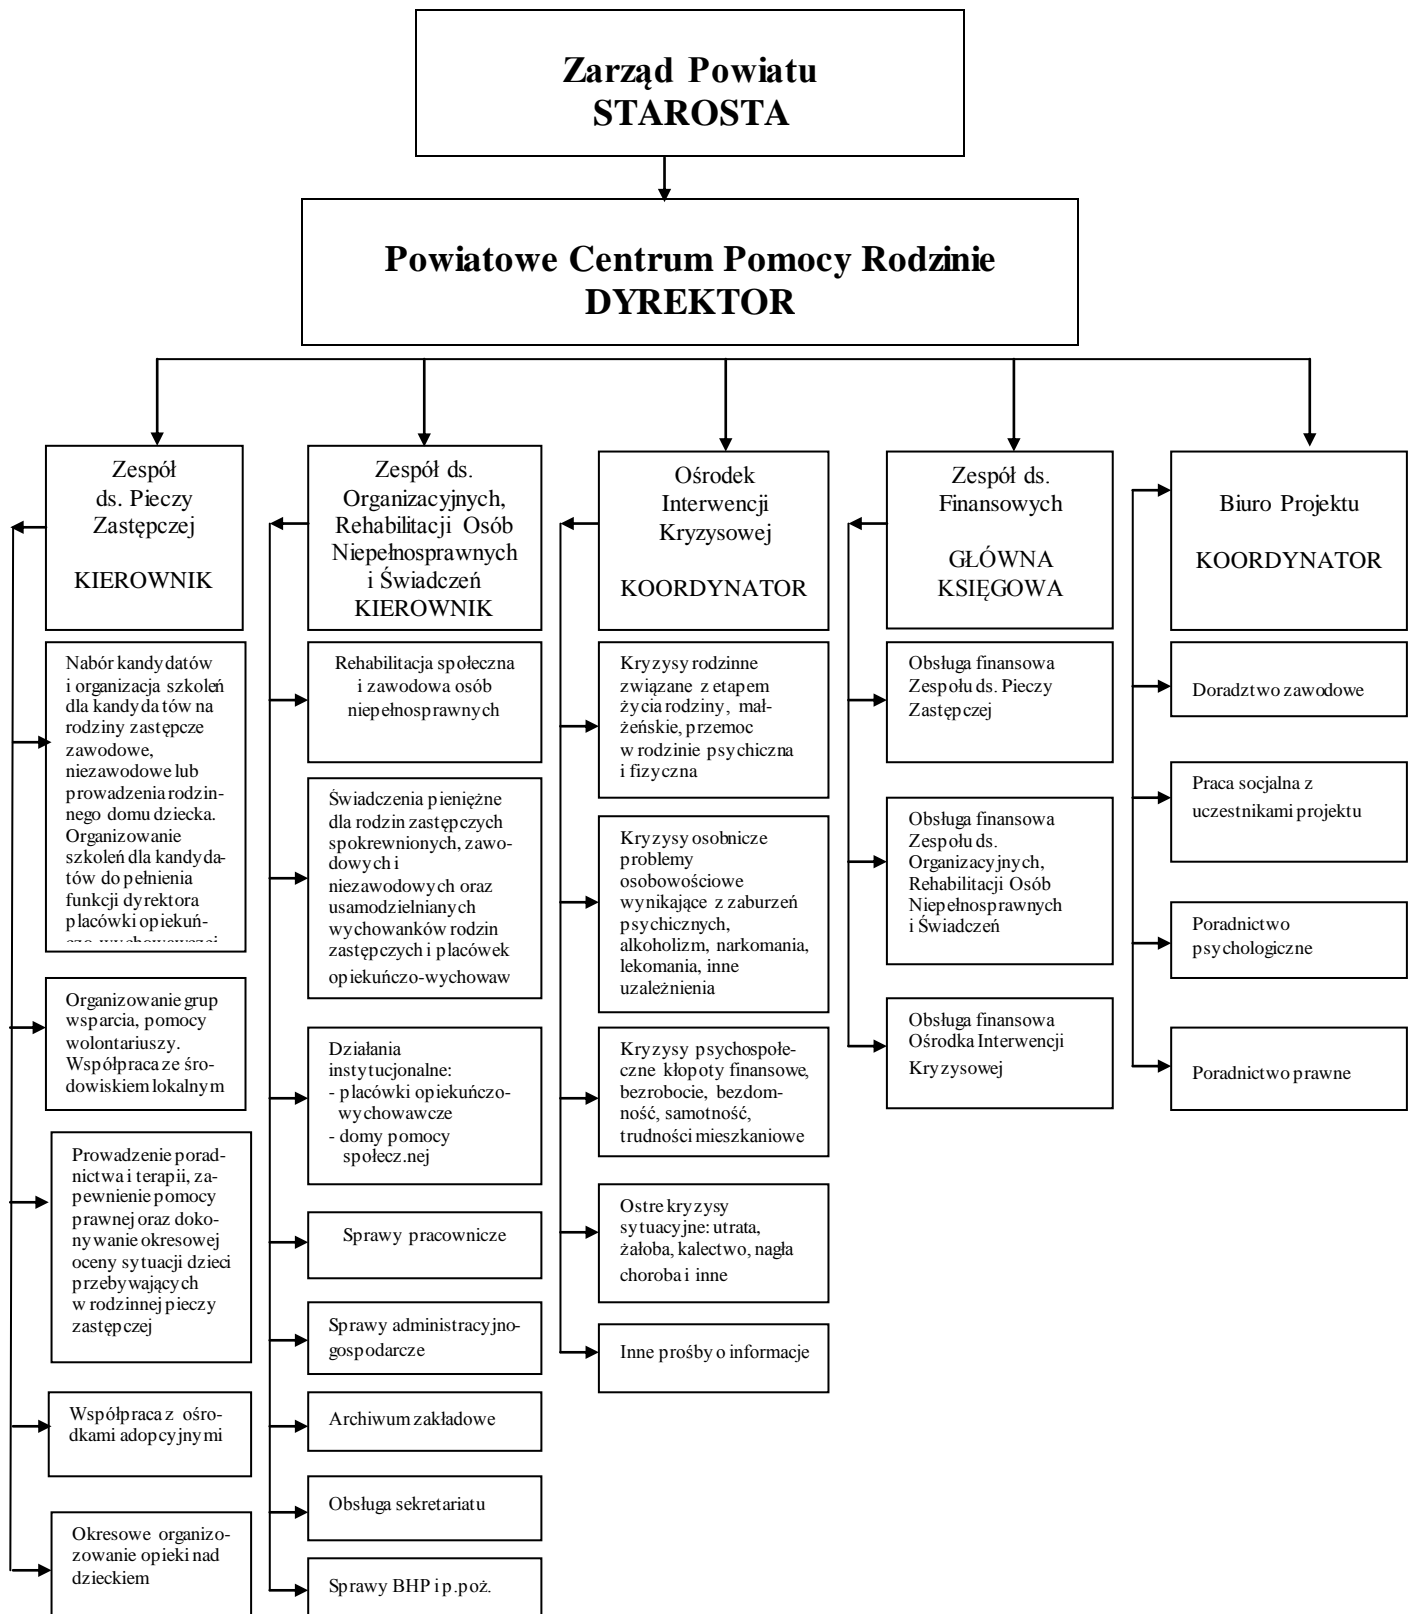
Zarząd Powiatu
STAROSTA

Powiatowe Centrum Pomocy Rodzinie
DYREKTOR

Zespół ds. Pieczy Zastępczej

KIEROWNIK

Nabór kandydatów i organizacja szkoleń dla kandydatów na rodziny zastępcze zawodowe, niezawodowe lub prowadzenia rodzinnego domu dziecka. Organizowanie szkoleń dla kandydatów do pełnienia funkcji dyrektora placówki opiekuńczo-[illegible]

Organizowanie grup wsparcia, pomocy wolontariuszy. Współpraca ze środowiskiem lokalnym

Prowadzenie poradnictwa i terapii, zapewnienie pomocy prawnej oraz dokonywanie okresowej oceny sytuacji dzieci przebywających w rodzinnej pieczy zastępczej

Współpraca z ośrodkami adopcyjnymi

Okresowe organizozowanie opieki nad dzieckiem

Zespół ds. Organizacyjnych, Rehabilitacji Osób Niepełnosprawnych i Świadczeń
KIEROWNIK

Rehabilitacja społeczna i zawodowa osób niepełnosprawnych

Świadczenia pieniężne dla rodzin zastępczych spokrewnionych, zawodowych i niezawodowych oraz usamodzielnianych wychowanków rodzin zastępczych i placówek opiekuńczo-wychowaw

Działania instytucjonalne:
- placówki opiekuńczo-wychowawcze
- domy pomocy społecz.nej

Sprawy pracownicze

Sprawy administracyjno-gospodarcze

Archiwum zakładowe

Obsługa sekretariatu

Sprawy BHP i p.poż.

Ośrodek Interwencji Kryzysowej

KOORDYNATOR

Kryzysy rodzinne związane z etapem życia rodziny, małżeńskie, przemoc w rodzinie psychiczna i fizyczna

Kryzysy osobnicze problemy osobowościowe wynikające z zaburzeń psychicznych, alkoholizm, narkomania, lekomania, inne uzależnienia

Kryzysy psychospołeczne kłopoty finansowe, bezrobocie, bezdomność, samotność, trudności mieszkaniowe

Ostre kryzysy sytuacyjne: utrata, żałoba, kalectwo, nagła choroba i inne

Inne prośby o informacje

Zespół ds. Finansowych

GŁÓWNA KSIĘGOWA

Obsługa finansowa Zespołu ds. Pieczy Zastępczej

Obsługa finansowa Zespołu ds. Organizacyjnych, Rehabilitacji Osób Niepełnosprawnych i Świadczeń

Obsługa finansowa Ośrodka Interwencji Kryzysowej

Biuro Projektu

KOORDYNATOR

Doradztwo zawodowe

Praca socjalna z uczestnikami projektu

Poradnictwo psychologiczne

Poradnictwo prawne